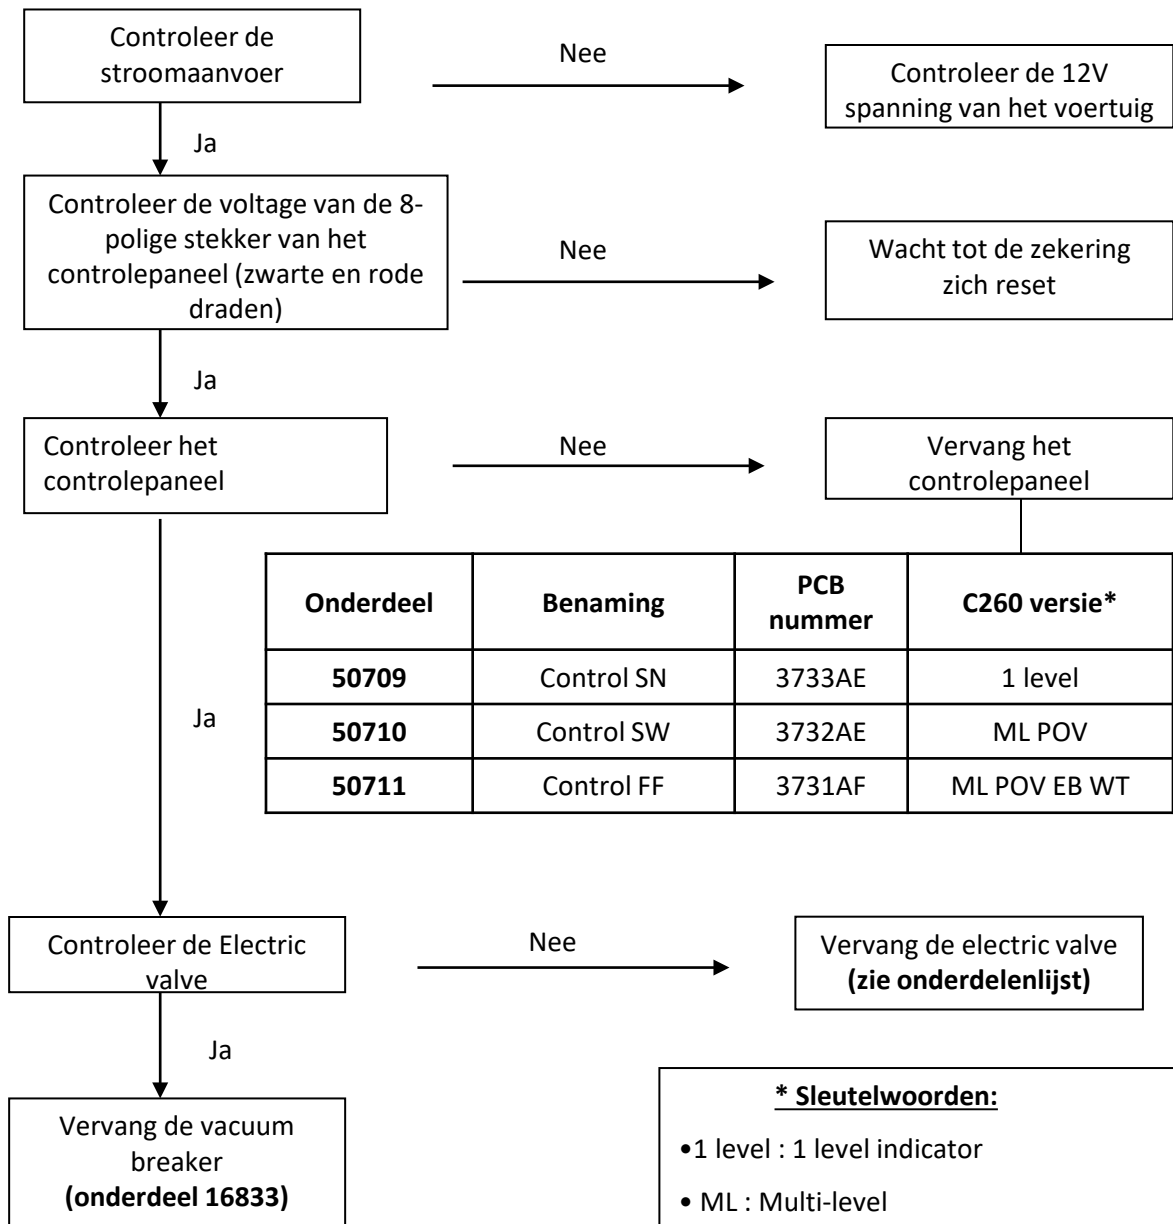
Controleer de stroomaanvoer

Nee

Controleer de 12V spanning van het voertuig

Ja

Controleer de voltage van de 8-polige stekker van het controlepaneel (zwarte en rode draden)

Nee

Wacht tot de zekering zich reset

Ja

Controleer het controlepaneel

Nee

Vervang het controlepaneel

| Onderdeel | Benaming | PCB nummer | C260 versie* |
|---|---|---|---|
| 50709 | Control SN | 3733AE | 1 level |
| 50710 | Control SW | 3732AE | ML POV |
| 50711 | Control FF | 3731AF | ML POV EB WT |

Ja

Controleer de Electric valve

Nee

Vervang de electric valve (zie onderdelenlijst)

Ja

Vervang de vacuum breaker (onderdeel 16833)

* Sleutelwoorden:

•1 level : 1 level indicator

• ML : Multi-level